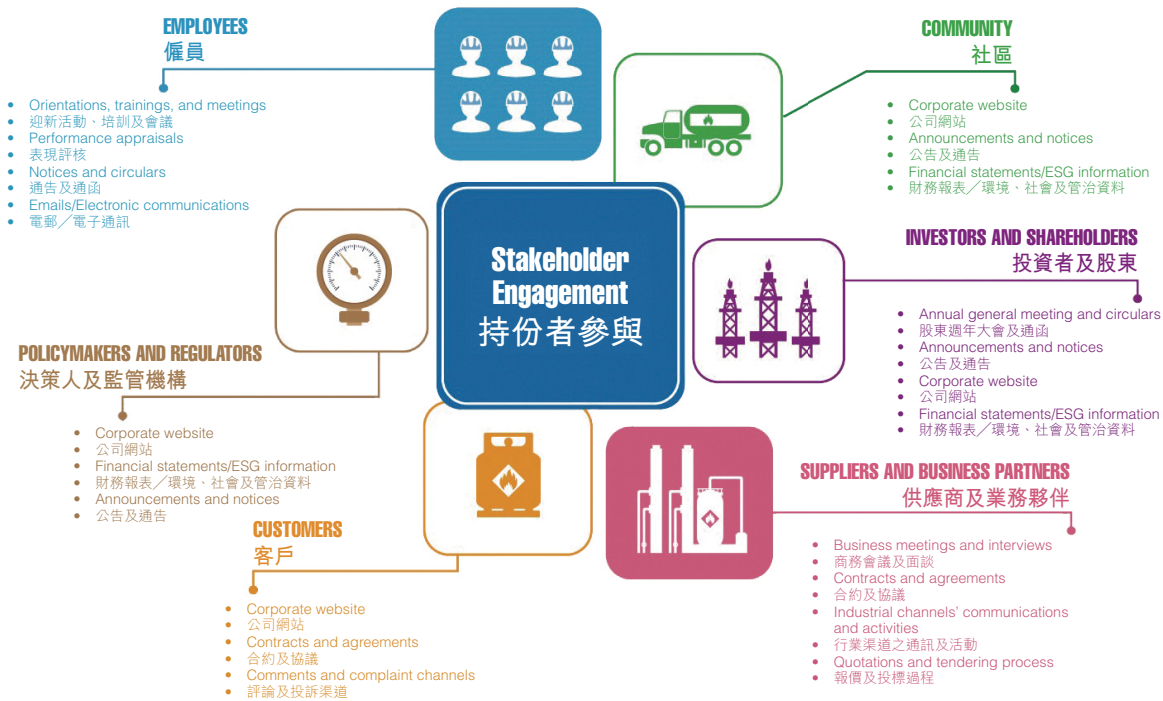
Stakeholder Engagement
持份者參與

EMPLOYEES
僱員

- Orientations, trainings, and meetings
- 迎新活動、培訓及會議
- Performance appraisals
- 表現評核
- Notices and circulars
- 通告及通函
- Emails/Electronic communications
- 電郵／電子通訊

COMMUNITY
社區

- Corporate website
- 公司網站
- Announcements and notices
- 公告及通告
- Financial statements/ESG information
- 財務報表／環境、社會及管治資料

INVESTORS AND SHAREHOLDERS
投資者及股東

- Annual general meeting and circulars
- 股東週年大會及通函
- Announcements and notices
- 公告及通告
- Corporate website
- 公司網站
- Financial statements/ESG information
- 財務報表／環境、社會及管治資料

POLICYMAKERS AND REGULATORS
決策人及監管機構

- Corporate website
- 公司網站
- Financial statements/ESG information
- 財務報表／環境、社會及管治資料
- Announcements and notices
- 公告及通告

SUPPLIERS AND BUSINESS PARTNERS
供應商及業務夥伴

- Business meetings and interviews
- 商務會議及面談
- Contracts and agreements
- 合約及協議
- Industrial channels' communications and activities
- 行業渠道之通訊及活動
- Quotations and tendering process
- 報價及投標過程

CUSTOMERS
客戶

- Corporate website
- 公司網站
- Contracts and agreements
- 合約及協議
- Comments and complaint channels
- 評論及投訴渠道